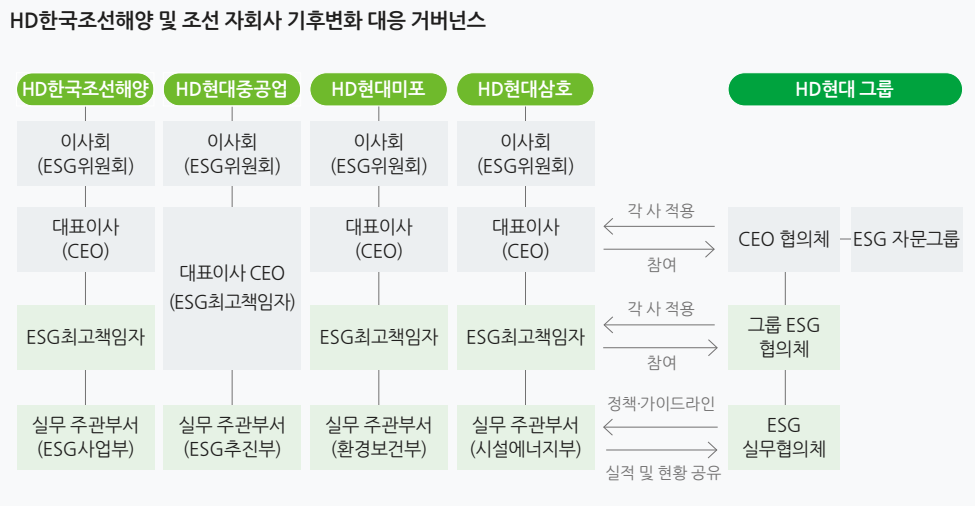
HD한국조선해양 및 조선 자회사 기후변화 대응 거버넌스

HD한국조선해양
이사회 (ESG위원회)
대표이사 (CEO)
ESG최고책임자
실무 주관부서 (ESG사업부)

HD현대중공업
이사회 (ESG위원회)
대표이사 CEO (ESG최고책임자)
실무 주관부서 (ESG추진부)

HD현대미포
이사회 (ESG위원회)
대표이사 (CEO)
ESG최고책임자
실무 주관부서 (환경보건부)

HD현대삼호
이사회 (ESG위원회)
대표이사 (CEO)
ESG최고책임자
실무 주관부서 (시설에너지부)

각 사 적용
참여
각 사 적용
참여
정책·가이드라인
실적 및 현황 공유

HD현대 그룹
CEO 협의체
ESG 자문그룹
그룹 ESG 협의체
ESG 실무협의체